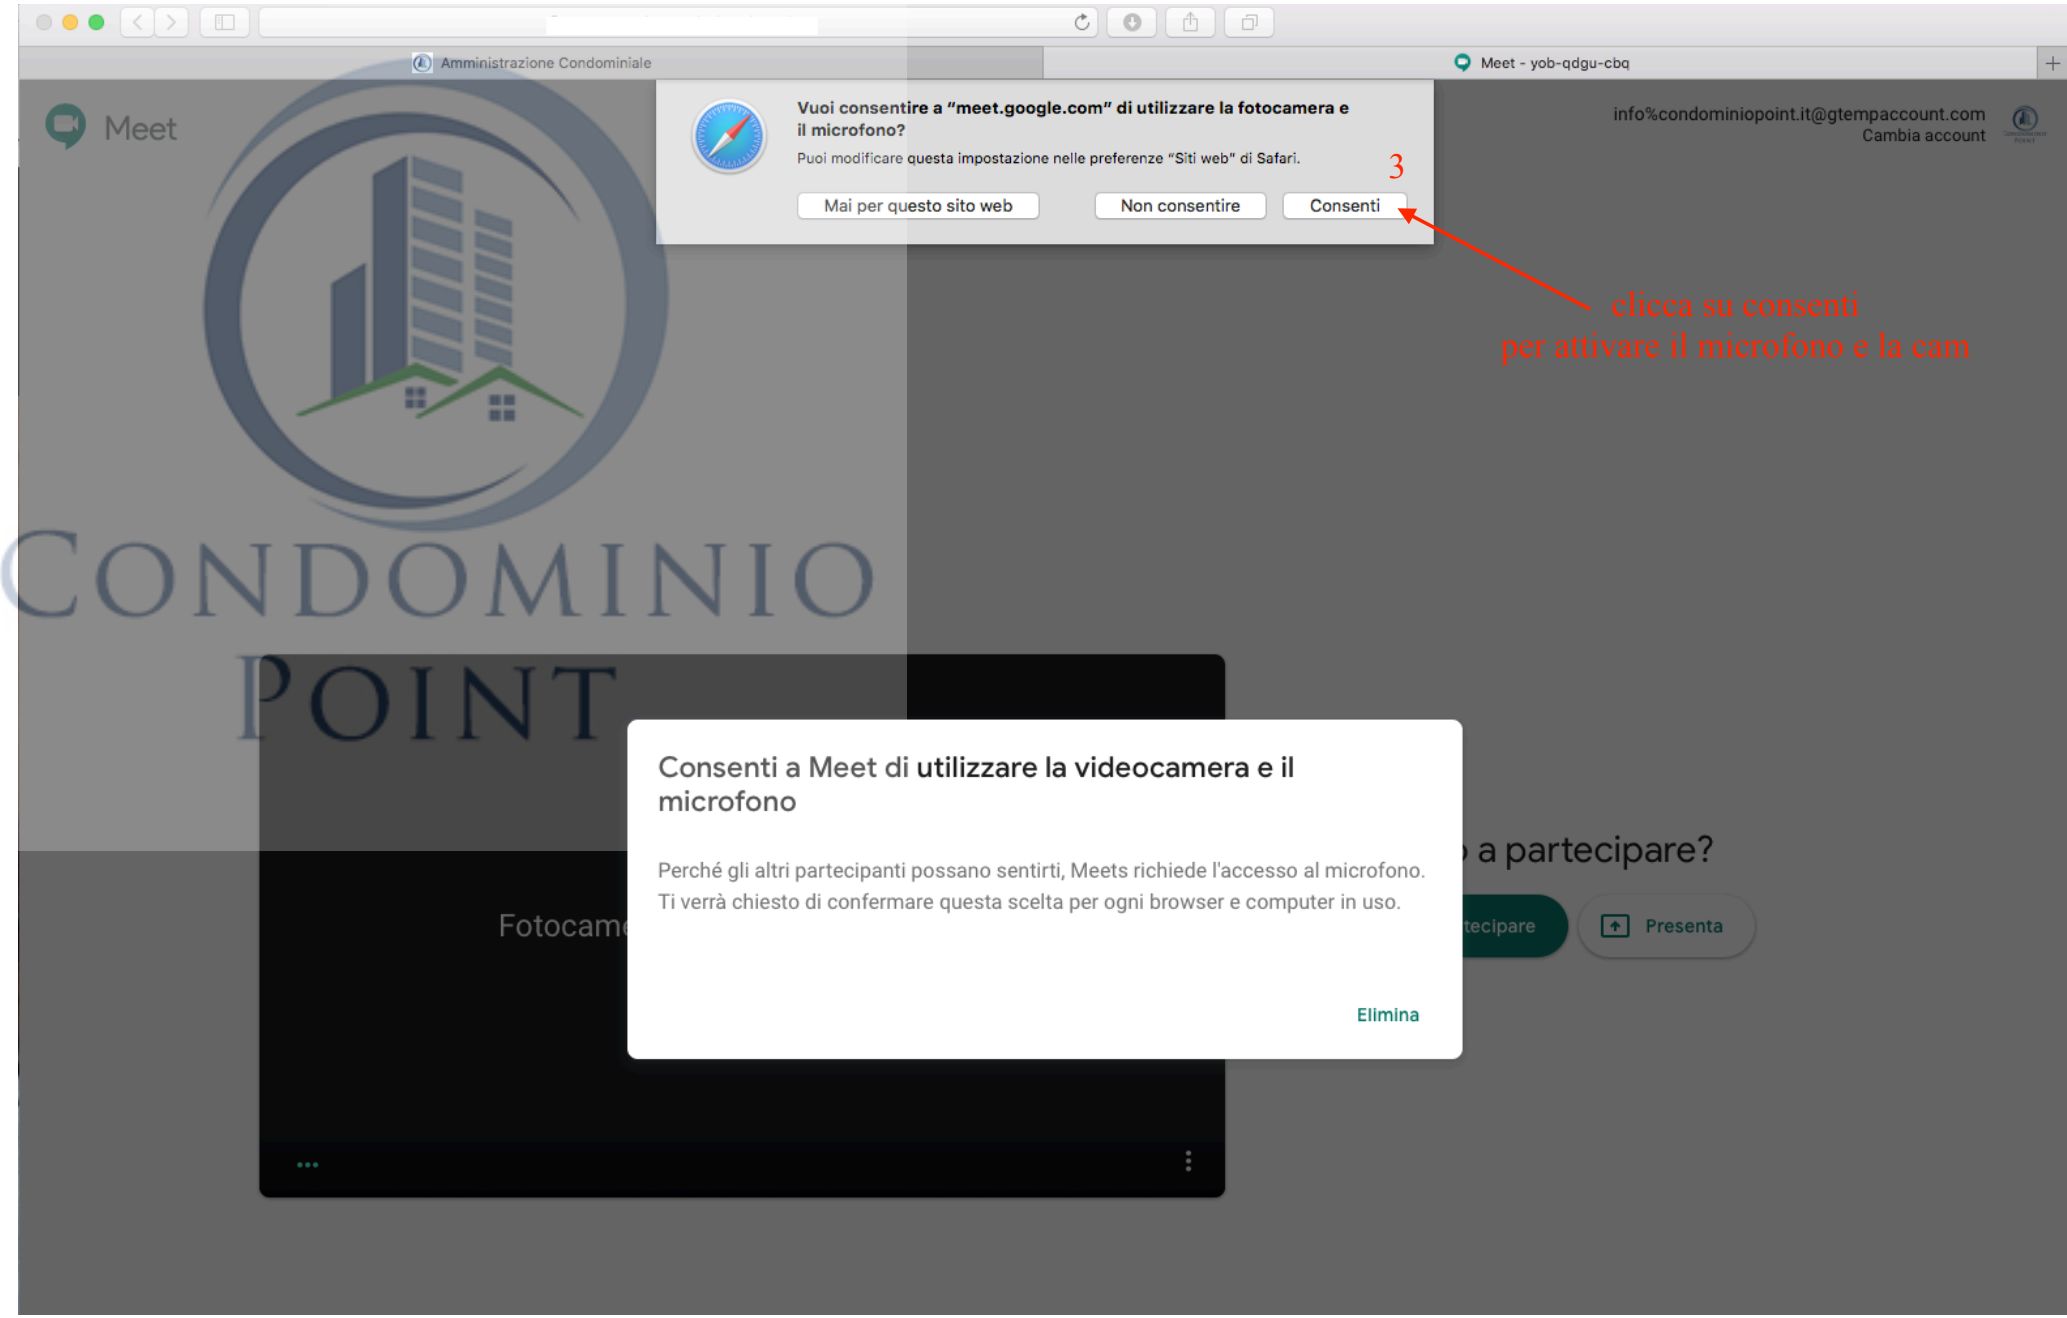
Amministrazione Condominiale

Meet - yob-qdgu-cbq

Meet

Vuoi consentire a "meet.google.com" di utilizzare la fotocamera e il microfono?

Puoi modificare questa impostazione nelle preferenze "Siti web" di Safari.

3

Mai per questo sito web

Non consentire

Consenti

info%condominiopoint.it@gtempaccount.com
Cambia account

clicca su consenti
per attivare il microfono e la cam

CONDOMINIO
POINT

Consenti a Meet di utilizzare la videocamera e il microfono

Perché gli altri partecipanti possano sentirti, Meets richiede l'accesso al microfono. Ti verrà chiesto di confermare questa scelta per ogni browser e computer in uso.

Elimina

Fotocam

a partecipare?

tecipare

Presenta